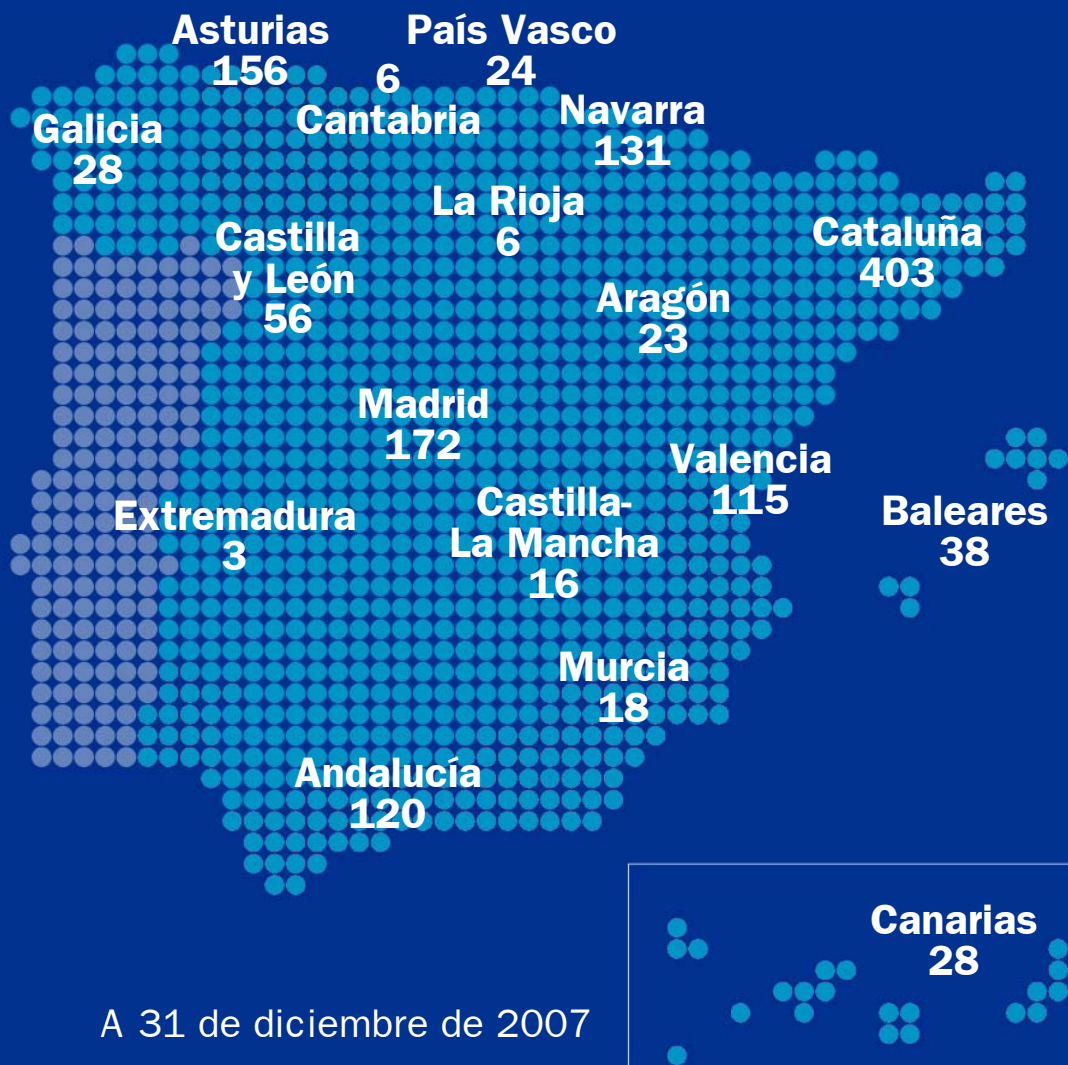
Asturias
156

País Vasco
24

6
Cantabria

Navarra
131

Galicia
28

La Rioja
6

Castilla
y León
56

Cataluña
403

Aragón
23

Madrid
172

Valencia
115

Extremadura
3

Castilla-
La Mancha
16

Baleares
38

Murcia
18

Andalucía
120

Canarias
28

A 31 de diciembre de 2007